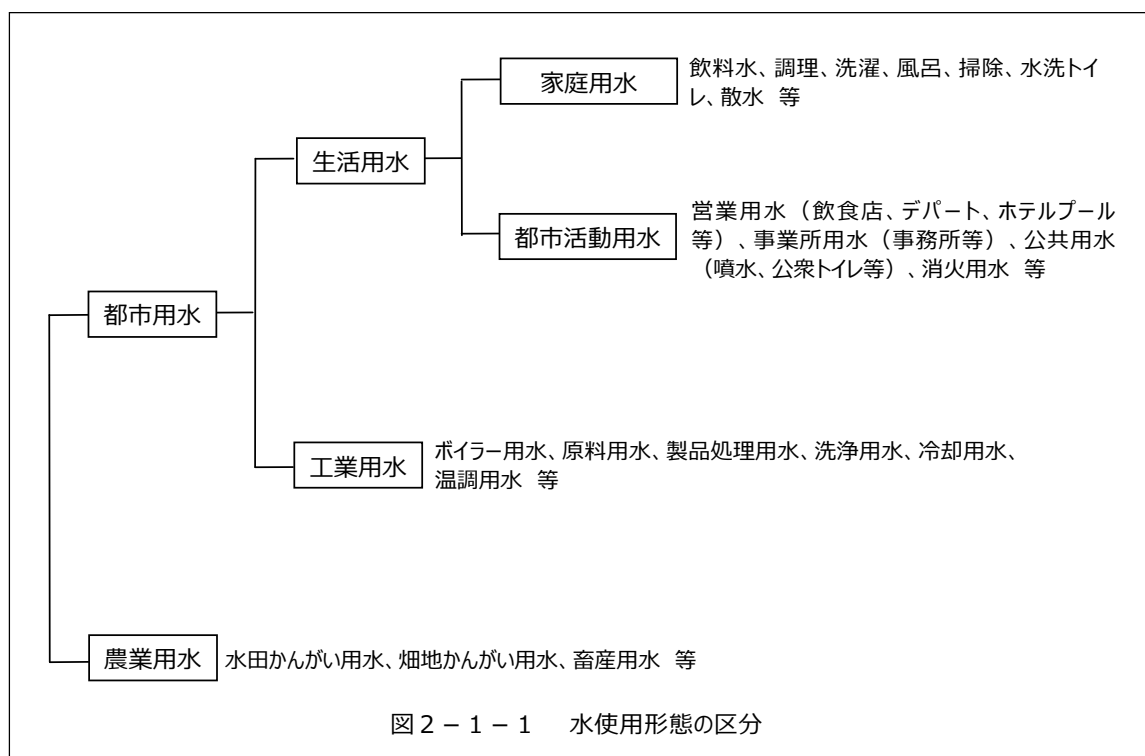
都市用水

生活用水

家庭用水

飲料水、調理、洗濯、風呂、掃除、水洗トイレ、散水 等

都市活動用水

営業用水（飲食店、デパート、ホテルプール等）、事業所用水（事務所等）、公共用水（噴水、公衆トイレ等）、消火用水 等

工業用水

ボイラー用水、原料用水、製品処理用水、洗浄用水、冷却用水、温調用水 等

農業用水

水田かんがい用水、畑地かんがい用水、畜産用水 等

図２－１－１ 水使用形態の区分